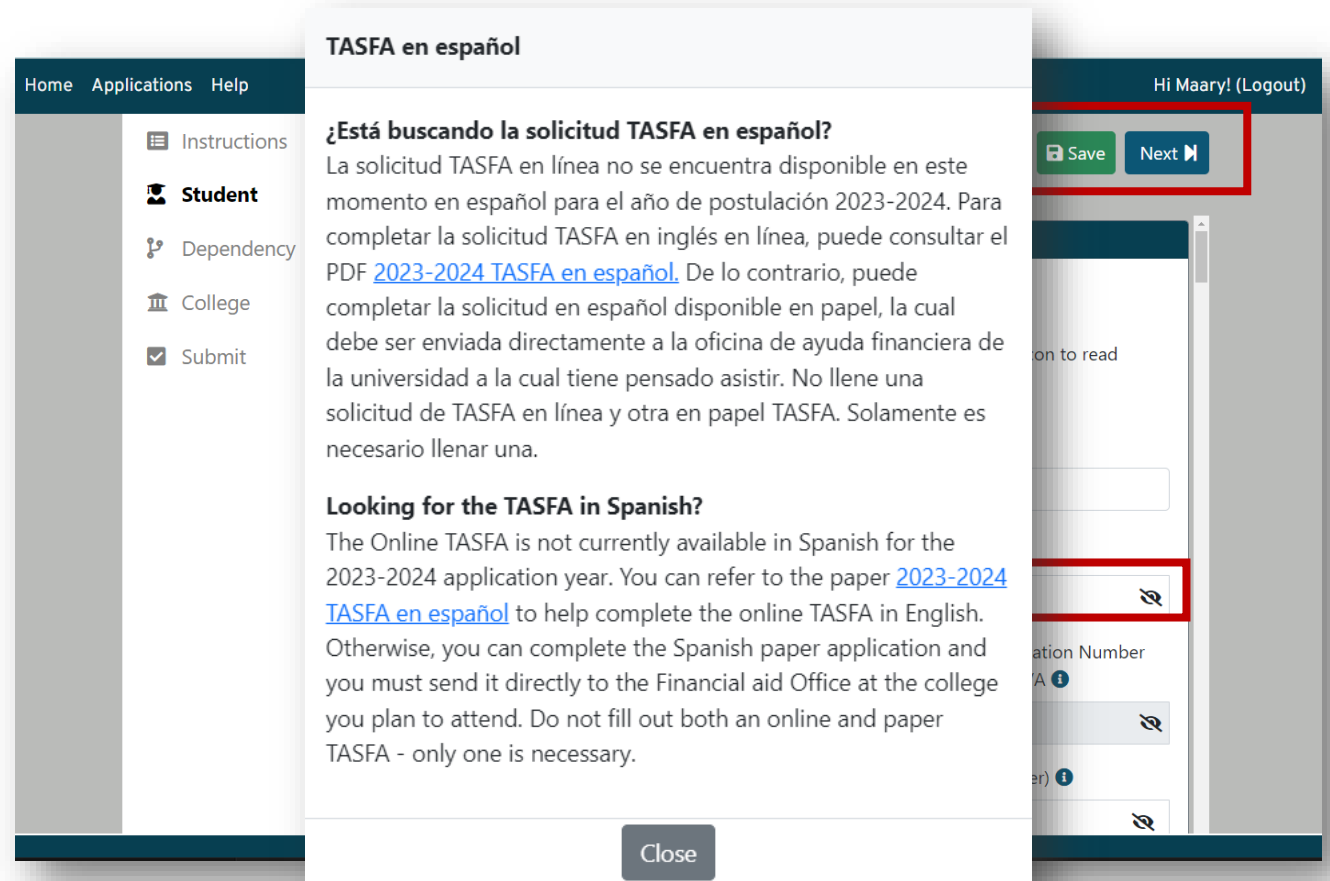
Home Applications Help

Hi Maary! (Logout)

Instructions

Student

Dependency

College

Submit

Save

Next

ton to read

ation Number

A

er)

TASFA en español

¿Está buscando la solicitud TASFA en español?
La solicitud TASFA en línea no se encuentra disponible en este momento en español para el año de postulación 2023-2024. Para completar la solicitud TASFA en inglés en línea, puede consultar el PDF 2023-2024 TASFA en español. De lo contrario, puede completar la solicitud en español disponible en papel, la cual debe ser enviada directamente a la oficina de ayuda financiera de la universidad a la cual tiene pensado asistir. No llene una solicitud de TASFA en línea y otra en papel TASFA. Solamente es necesario llenar una.

Looking for the TASFA in Spanish?
The Online TASFA is not currently available in Spanish for the 2023-2024 application year. You can refer to the paper 2023-2024 TASFA en español to help complete the online TASFA in English. Otherwise, you can complete the Spanish paper application and you must send it directly to the Financial aid Office at the college you plan to attend. Do not fill out both an online and paper TASFA - only one is necessary.

Close